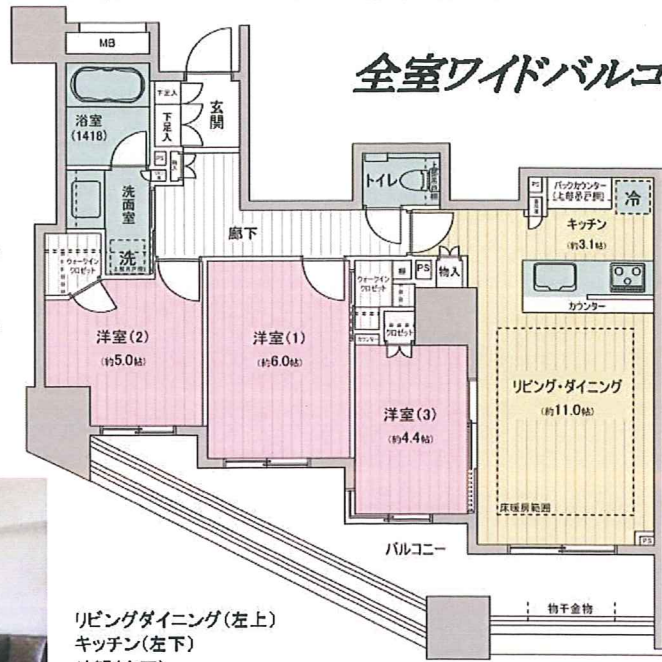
全室ワイドバルコ

MB

浴室
(1418)

下足入

下足入

玄関

洗面室

洗

ウォークインクロゼット

トイレ

PS

パックカウンター

冷

キッチン
(約3.1帖)

廊下

ウォークインクロゼット

PS

物入

カウンター

洋室(2)
(約5.0帖)

洋室(1)
(約6.0帖)

クロゼット

洋室(3)
(約4.4帖)

リビング・ダイニング
(約11.0帖)

床暖房範囲

PS

バルコニー

物干金物

リビングダイニング(左上)
キッチン(左下)
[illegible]